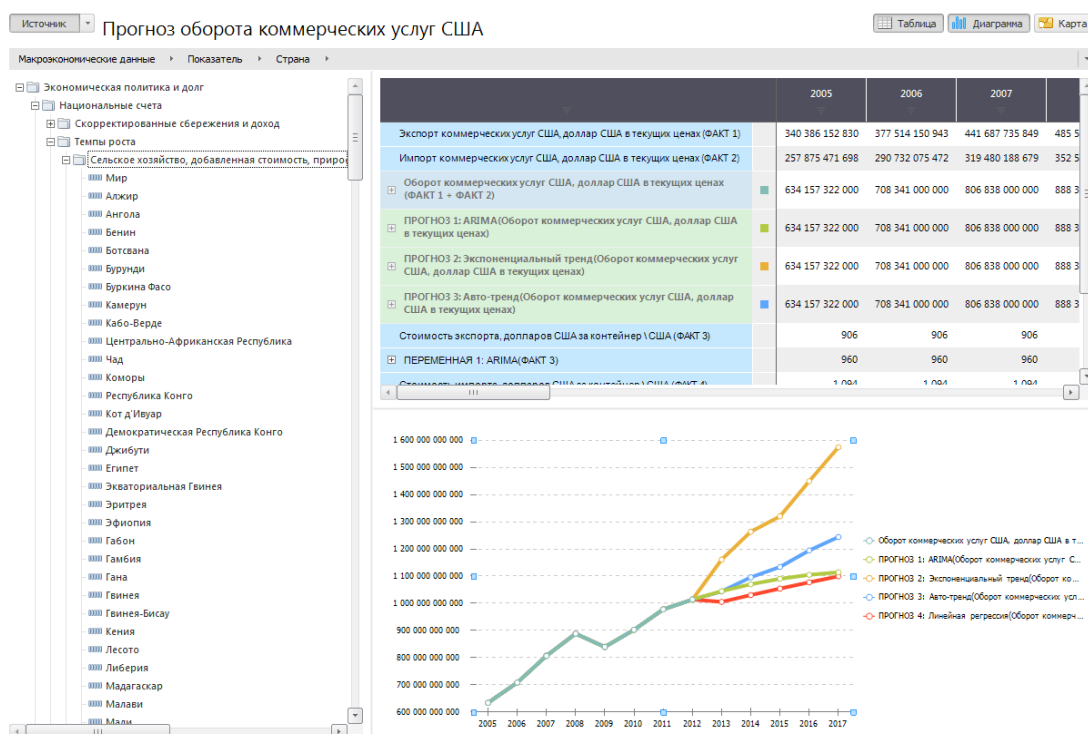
Источник

Прогноз оборота коммерческих услуг США

Таблица | Диаграмма | Карта

Макроэкономические данные › Показатель › Страна

Экономическая политика и долг
Национальные счета
Скорректированные сбережения и доход
Темпы роста
Сельское хозяйство, добавленная стоимость, приро
Мир
Алжир
Ангола
Бенин
Ботсвана
Бурунди
Буркина Фасо
Камерун
Кабо-Верде
Центрально-Африканская Республика
Чад
Коморы
Республика Конго
Кот д'Ивуар
Демократическая Республика Конго
Джибути
Египет
Экваториальная Гвинея
Эритрея
Эфиопия
Габон
Гамбия
Гана
Гвинея
Гвинея-Бисау
Кения
Лесото
Либерия
Мадагаскар
Малави
Мали

| | | 2005 | 2006 | 2007 | |
|---|---|---|---|---|---|
| Экспорт коммерческих услуг США, доллар США в текущих ценах (ФАКТ 1) | | 340 386 152 830 | 377 514 150 943 | 441 687 735 849 | 485 5 |
| Импорт коммерческих услуг США, доллар США в текущих ценах (ФАКТ 2) | | 257 875 471 698 | 290 732 075 472 | 319 480 188 679 | 352 5 |
| Оборот коммерческих услуг США, доллар США в текущих ценах (ФАКТ 1 + ФАКТ 2) | | 634 157 322 000 | 708 341 000 000 | 806 838 000 000 | 888 3 |
| ПРОГНОЗ 1: ARIMA(Оборот коммерческих услуг США, доллар США в текущих ценах) | | 634 157 322 000 | 708 341 000 000 | 806 838 000 000 | 888 3 |
| ПРОГНОЗ 2: Экспоненциальный тренд(Оборот коммерческих услуг США, доллар США в текущих ценах) | | 634 157 322 000 | 708 341 000 000 | 806 838 000 000 | 888 3 |
| ПРОГНОЗ 3: Авто-тренд(Оборот коммерческих услуг США, доллар США в текущих ценах) | | 634 157 322 000 | 708 341 000 000 | 806 838 000 000 | 888 3 |
| Стоимость экспорта, долларов США за контейнер \ США (ФАКТ 3) | | 906 | 906 | 906 | |
| ПЕРЕМЕННАЯ 1: ARIMA(ФАКТ 3) | | 960 | 960 | 960 | |
| Стоимость импорта, долларов США за контейнер \ США (ФАКТ 4) | | 1 094 | 1 094 | 1 094 | |

1 600 000 000 000
1 500 000 000 000
1 400 000 000 000
1 300 000 000 000
1 200 000 000 000
1 100 000 000 000
1 000 000 000 000
900 000 000 000
800 000 000 000
700 000 000 000
600 000 000 000
2005 2006 2007 2008 2009 2010 2011 2012 2013 2014 2015 2016 2017

Оборот коммерческих услуг США, доллар США в т...
ПРОГНОЗ 1: ARIMA(Оборот коммерческих услуг С...
ПРОГНОЗ 2: Экспоненциальный тренд(Оборот ко...
ПРОГНОЗ 3: Авто-тренд(Оборот коммерческих усл...
ПРОГНОЗ 4: Линейная регрессия(Оборот коммерч...